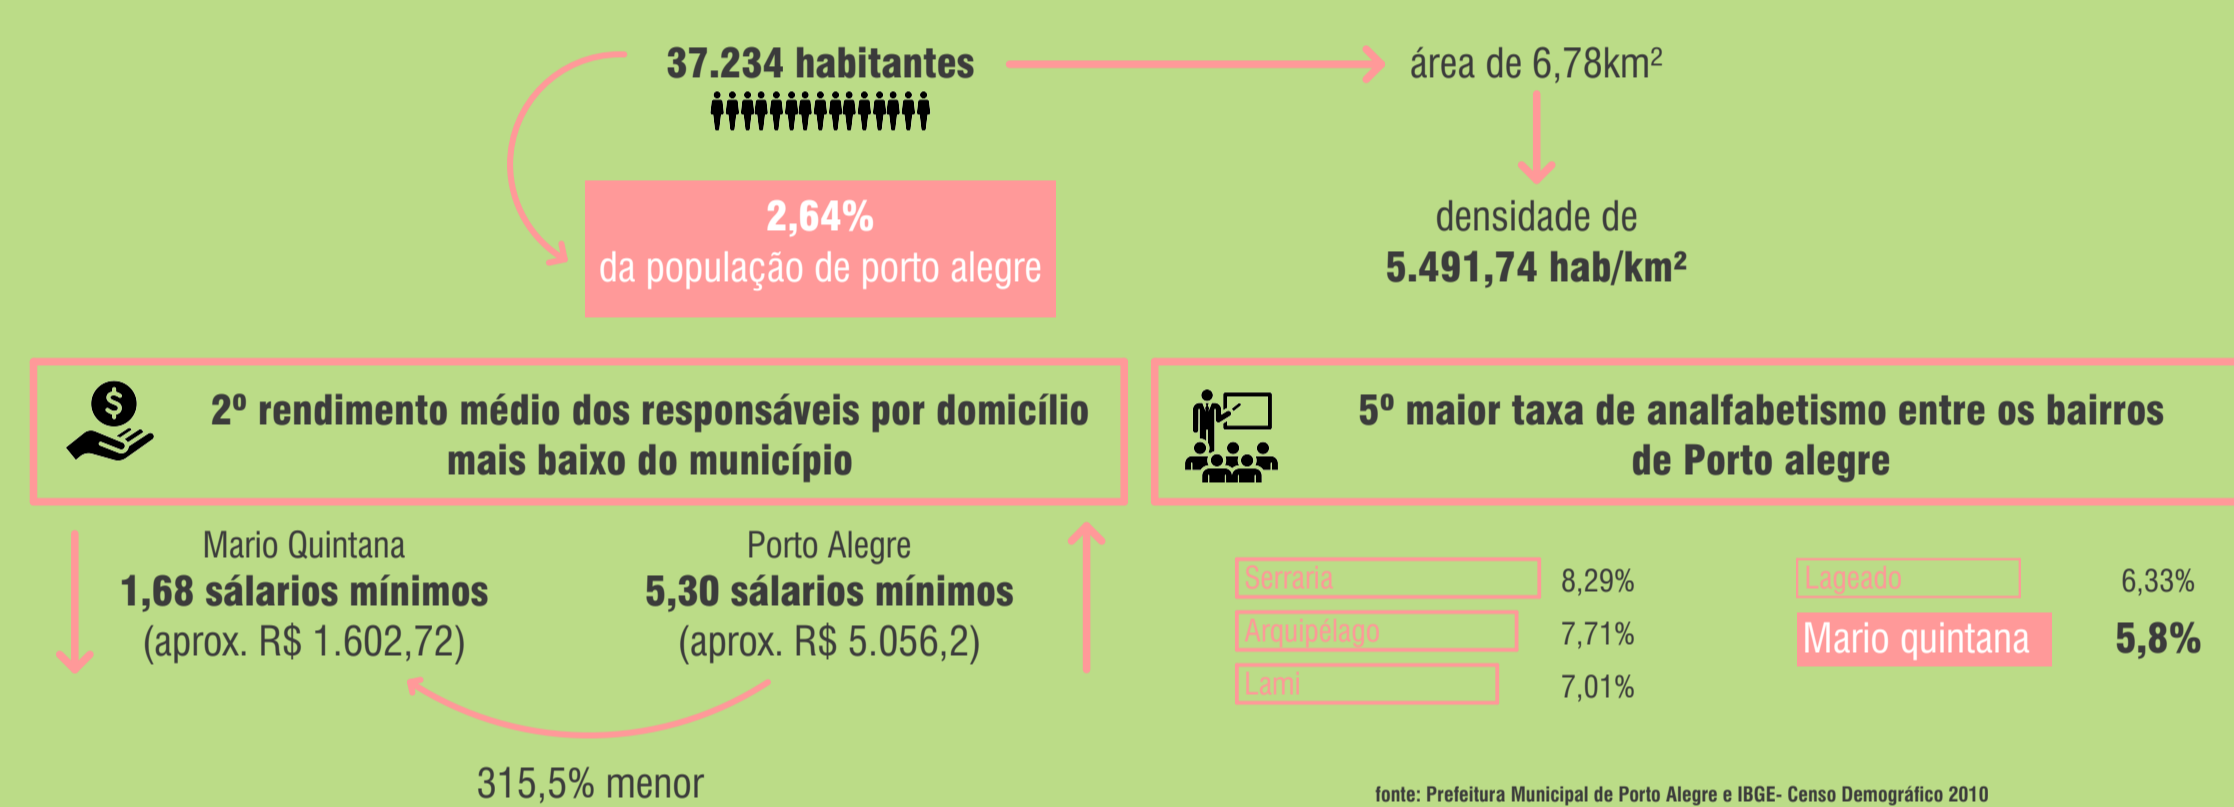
37.234 habitantes

área de 6,78km²

2,64%
da população de porto alegre

densidade de
5.491,74 hab/km²

2º rendimento médio dos responsáveis por domicílio mais baixo do município

5º maior taxa de analfabetismo entre os bairros de Porto alegre

Mario Quintana
1,68 sálarios mínimos
(aprox. R$ 1.602,72)

Porto Alegre
5,30 sálarios mínimos
(aprox. R$ 5.056,2)

315,5% menor

| | | | |
|---|---|---|---|
| Serraria | 8,29% | Lageado | 6,33% |
| Arquipélago | 7,71% | Mario quintana | 5,8% |
| Lami | 7,01% | | |

fonte: Prefeitura Municipal de Porto Alegre e IBGE- Censo Demográfico 2010